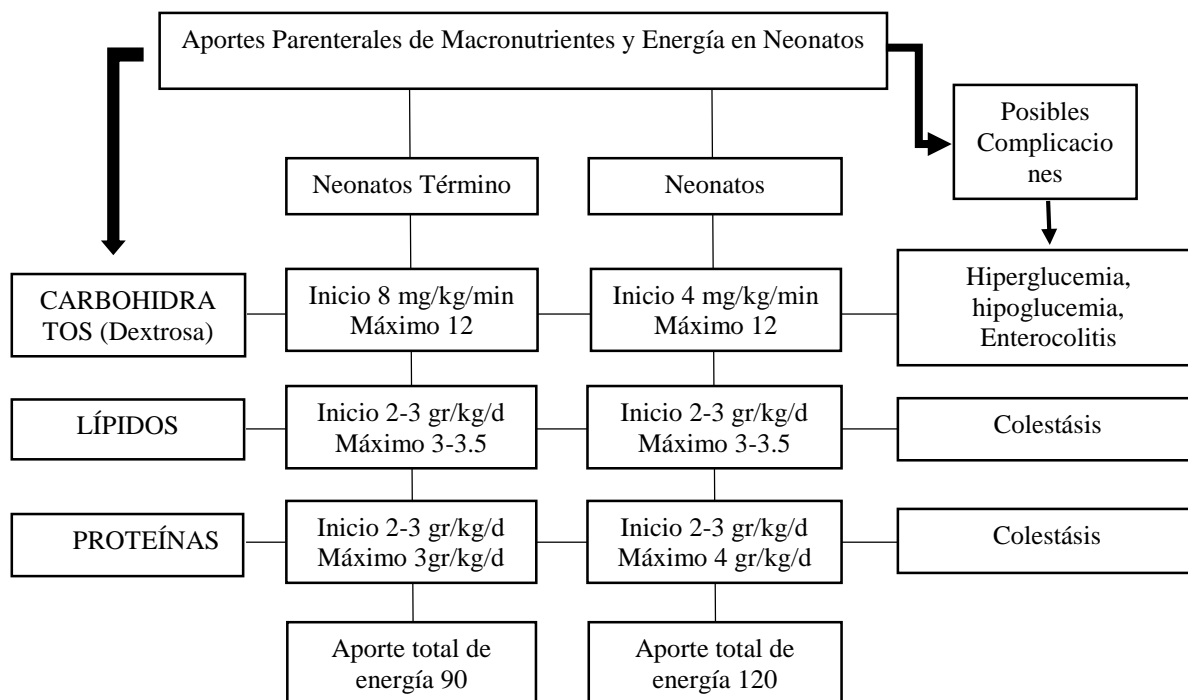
Aportes Parenterales de Macronutrientes y Energía en Neonatos

Posibles Complicaciones

Neonatos Término

Neonatos

CARBOHIDRATOS (Dextrosa)

Inicio 8 mg/kg/min Máximo 12

Inicio 4 mg/kg/min Máximo 12

Hiperglucemia, hipoglucemia, Enterocolitis

LÍPIDOS

Inicio 2-3 gr/kg/d Máximo 3-3.5

Inicio 2-3 gr/kg/d Máximo 3-3.5

Colestásis

PROTEÍNAS

Inicio 2-3 gr/kg/d Máximo 3gr/kg/d

Inicio 2-3 gr/kg/d Máximo 4 gr/kg/d

Colestásis

Aporte total de energía 90

Aporte total de energía 120